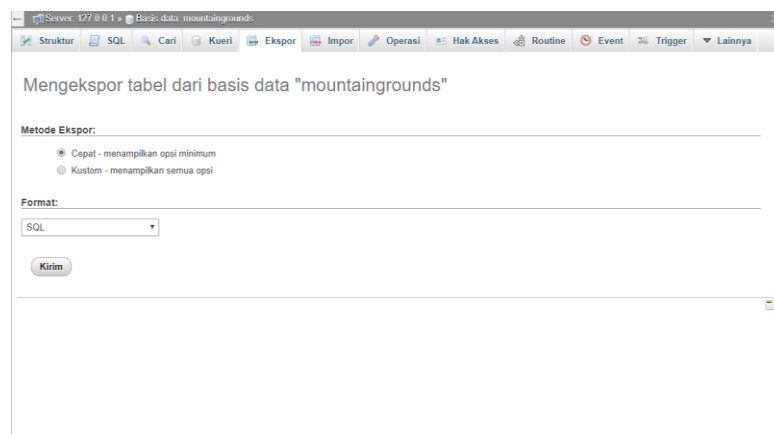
Server: 127.0.0.1 » Basis data: mountaingrounds

Struktur | SQL | Cari | Kueri | Ekspor | Impor | Operasi | Hak Akses | Routine | Event | Trigger | Lainnya

Mengekspor tabel dari basis data "mountaingrounds"

Metode Ekspor:

Cepat - menampilkan opsi minimum

Kustom - menampilkan semua opsi

Format:

SQL

Kirim